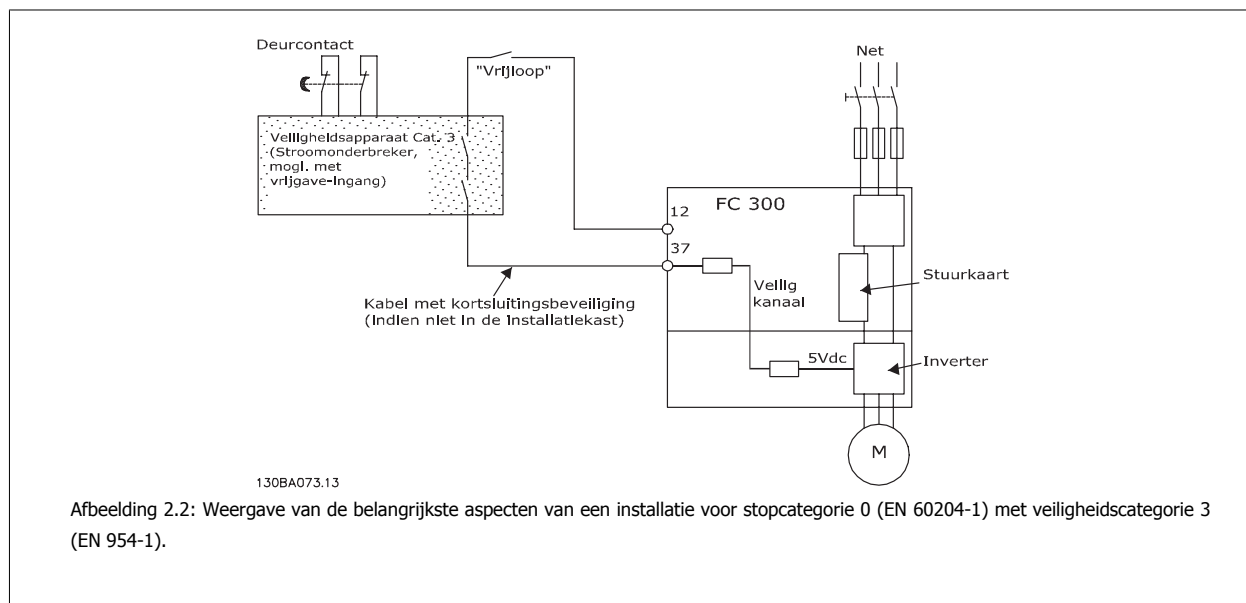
Deurcontact

"Vrijloop"

Net

Veiligheidsapparaat Cat. 3 (Stroomonderbreker, mogl. met vrijgave-ingang)

FC 300

12

37

Veilig kanaal

Stuurkaart

Kabel met kortsluitingsbeveiliging (indien niet in de installatiekast)

5Vdc

Inverter

M

130BA073.13

Afbeelding 2.2: Weergave van de belangrijkste aspecten van een installatie voor stopcategorie 0 (EN 60204-1) met veiligheidscategorie 3 (EN 954-1).